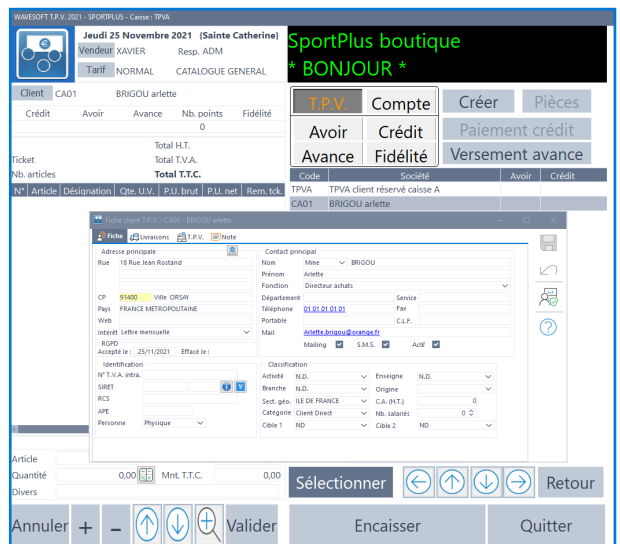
WAVESOFT T.P.V. 2021 - SPORTPLUS - Caisse : TPVA

Jeudi 25 Novembre 2021 (Sainte Catherine)
Vendeur XAVIER Resp. ADM
Tarif NORMAL CATALOGUE GENERAL

SportPlus boutique
* BONJOUR *

Client CA01 BRIGOU arlette

| Crédit | Avoir | Avance | Nb. points | Fidélité |
|---|---|---|---|---|
| | | | 0 | |

Total H.T.
Ticket Total T.V.A.
Nb. articles Total T.T.C.

| N° | Article | Désignation | Qte. U.V. | P.U. brut | P.U. net | Rem. tck. |
|---|---|---|---|---|---|---|

T.P.V. Compte
Avoir Crédit
Avance Fidélité

Créer Pièces
Paiement crédit
Versement avance

| Code | Société | Avoir | Crédit |
|---|---|---|---|
| TPVA | TPVA client réservé caisse A | | |
| CA01 | BRIGOU arlette | | |

Fiche client T.P.V. : CA01 - BRIGOU arlette
Fiche Livraisons T.P.V. Note

Adresse principale
Rue 18 Rue Jean Rostand
CP 91400 Ville ORSAY
Pays FRANCE METROPOLITAINE
Web
Intérêt Lettre mensuelle
RGPD
Accepté le : 25/11/2021 Effacé le :

Contact principal
Nom Mme BRIGOU
Prénom Arlette
Fonction Directeur achats
Département Service
Téléphone 01 01 01 01 01 Fax
Portable C.I.F.
Mail Arlette.brigou@orange.fr
Mailing S.M.S. Actif

Identification
N° T.V.A. intra.
SIRET
RCS
APE
Personne Physique

Classification
Activité N.D. Enseigne N.D.
Branche N.D. Origine
Sect. géo. ILE DE FRANCE C.A. (H.T.) 0
Catégorie Client Direct Nb. salariés 0
Cible 1 ND Cible 2 ND

Article
Quantité 0,00 Mnt. T.T.C. 0,00
Divers

Sélectionner Retour
Annuler + - Valider Encaisser Quitter